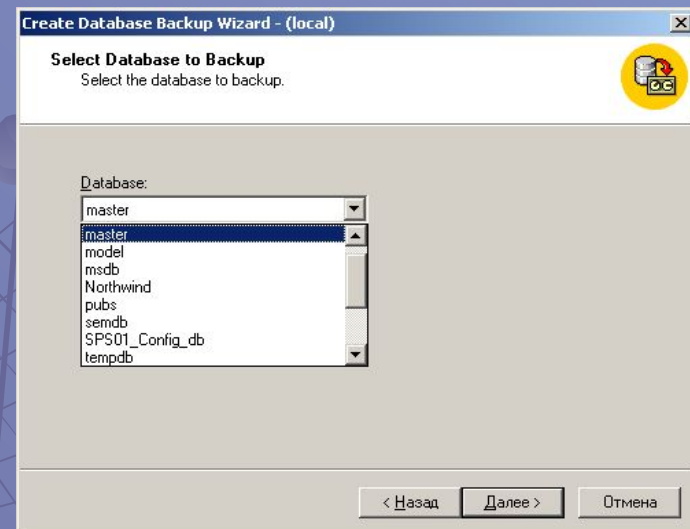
Create Database Backup Wizard - (local)

Select Database to Backup
Select the database to backup.

Database:
master

master
model
msdb
Northwind
pubs
semdb
SPS01_Config_db
tempdb

< Назад
Далее >
Отмена